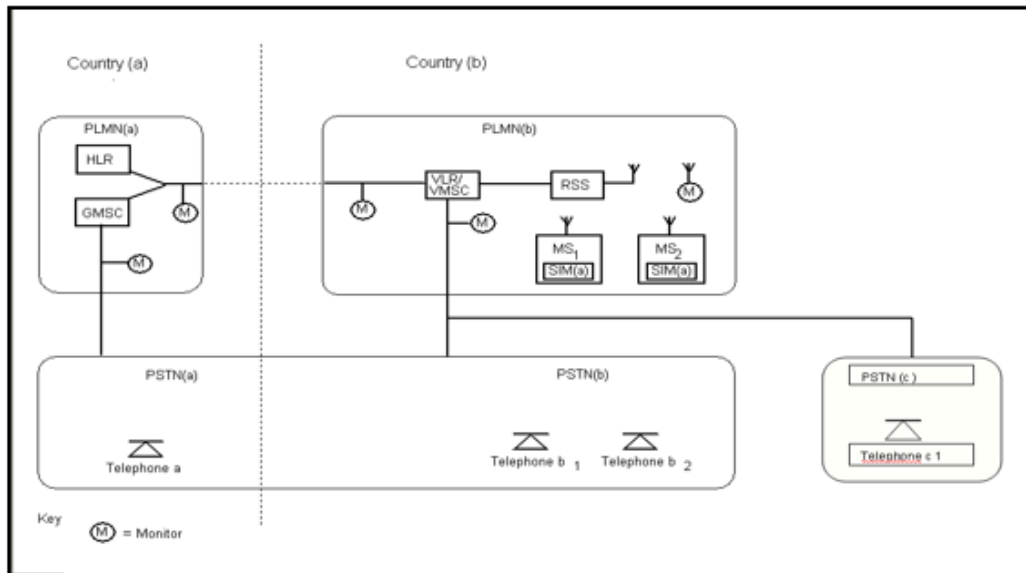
Country (a)

Country (b)

PLMN(a)

HLR

GMSC

M

M

PLMN(b)

VLR/ VMSC

RSS

M

M

M

$MS_1$

SIM(a)

$MS_2$

SIM(a)

PSTN(a)

Telephone a

PSTN(b)

Telephone b 1

Telephone b 2

PSTN (c )

Telephone c 1

Key

M = Monitor